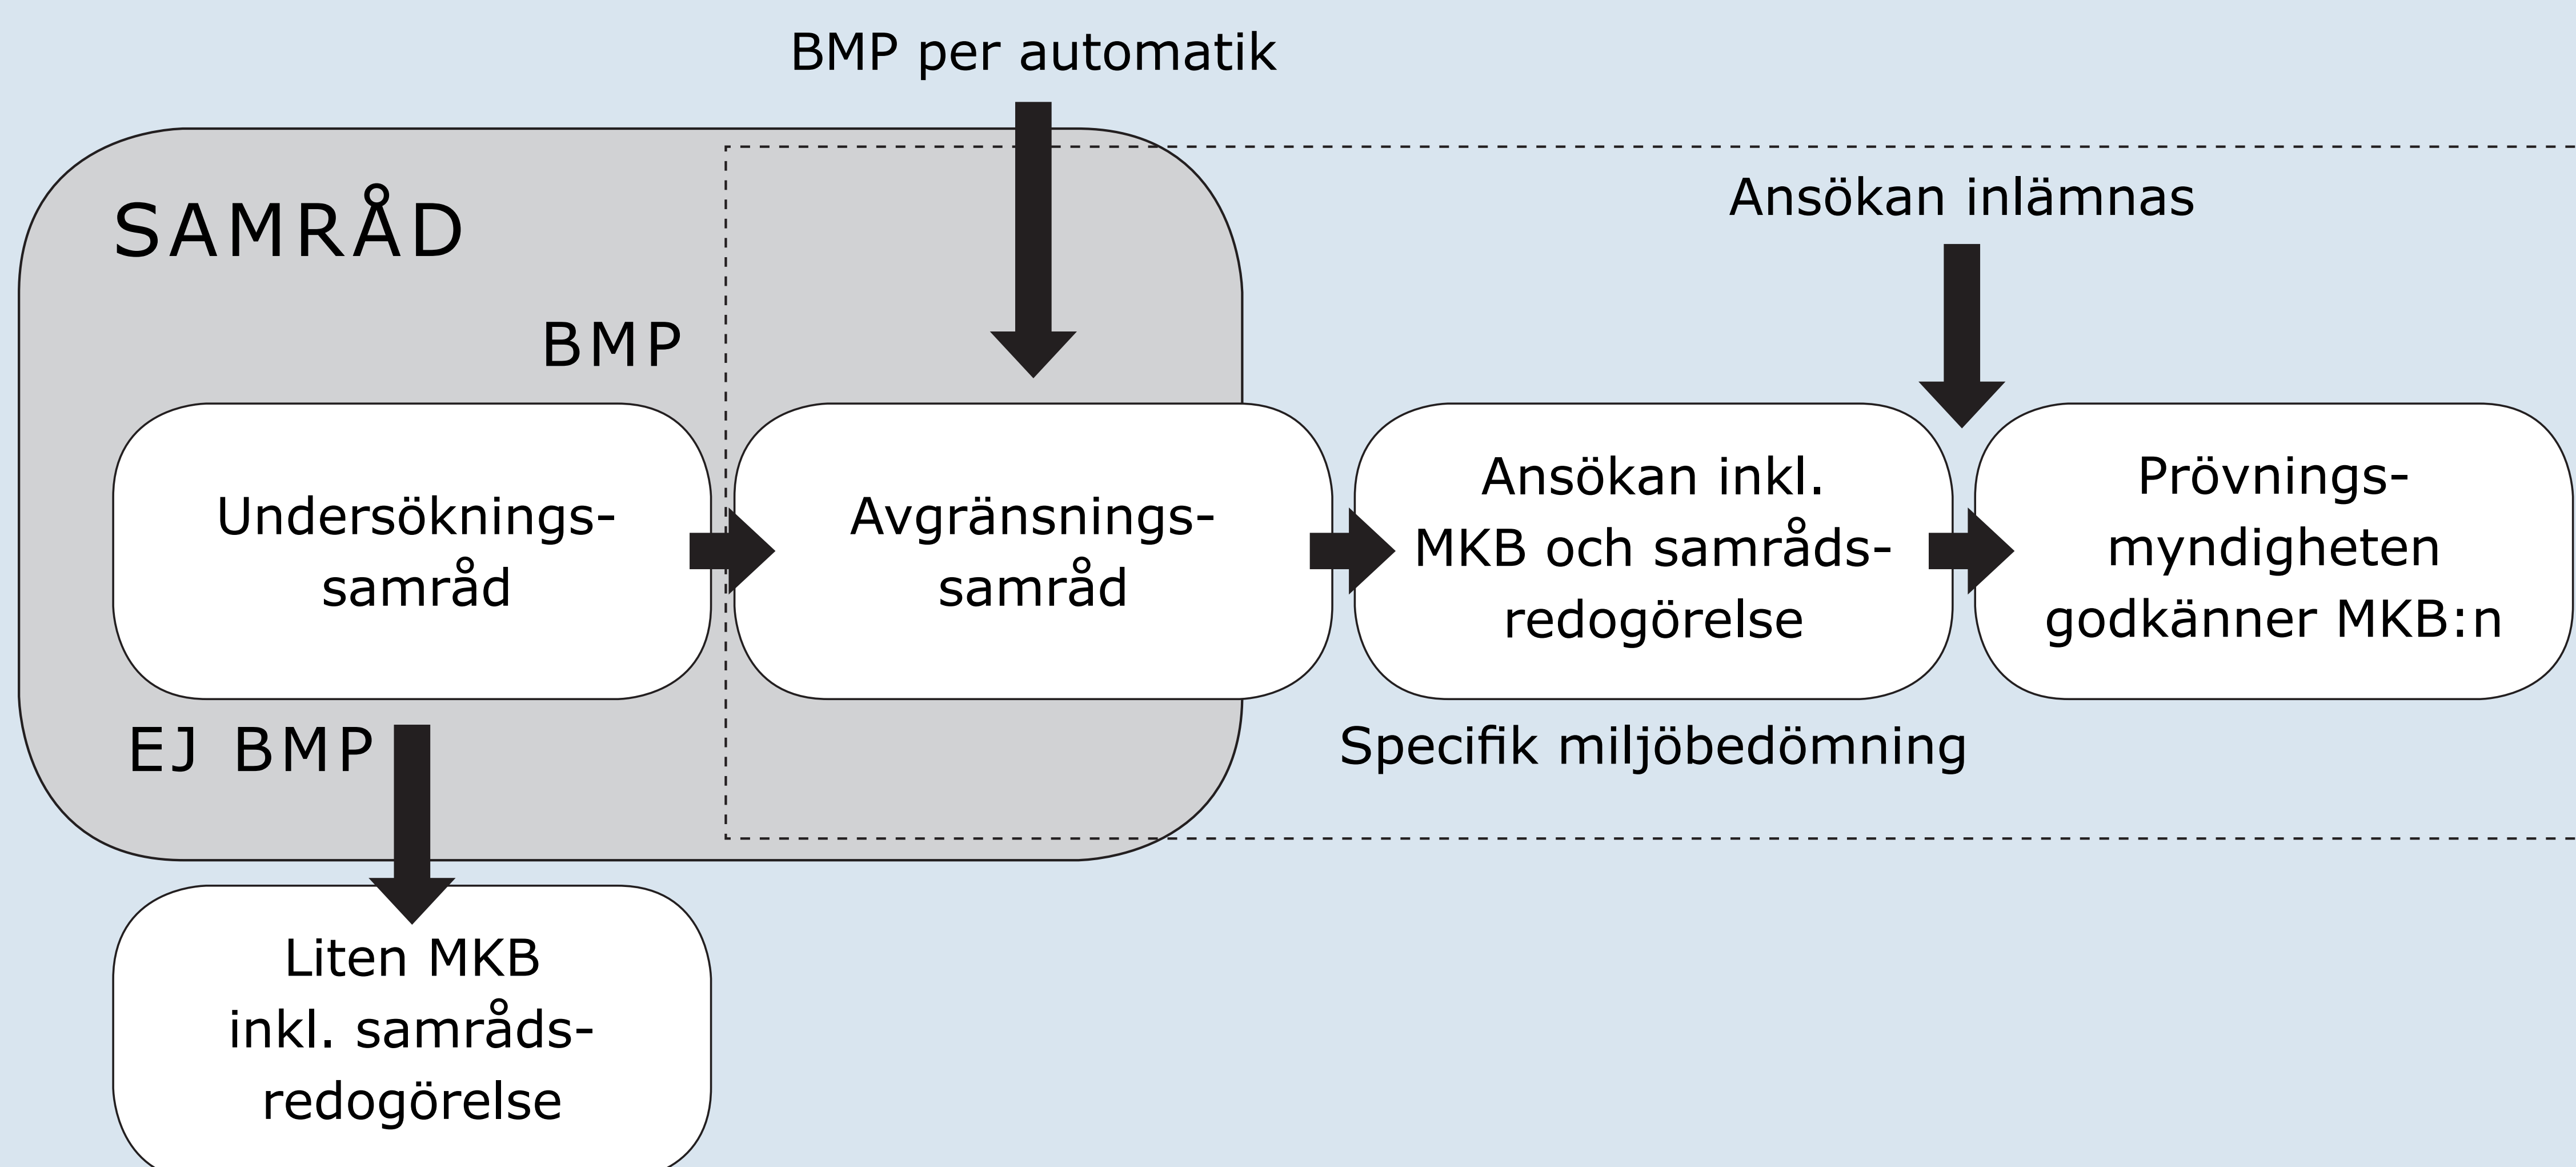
BMP per automatik

SAMRÅD

BMP

Ansökan inlämnas

Undersökningssamråd

Avgränsningssamråd

Ansökan inkl. MKB och samrådsredogörelse

Prövningsmyndigheten godkänner MKB:n

EJ BMP

Specifik miljöbedömning

Liten MKB inkl. samrådsredogörelse